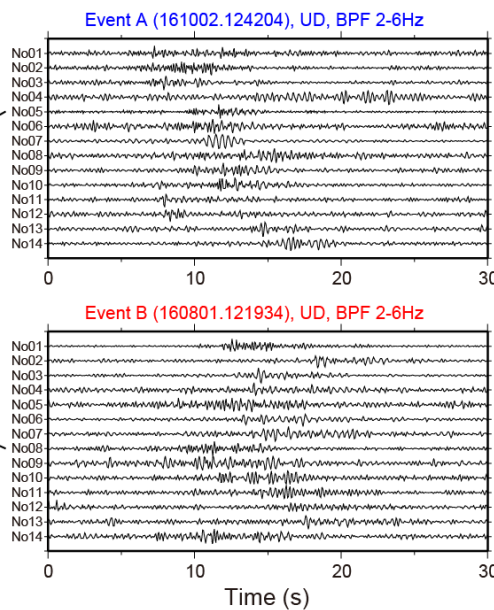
Event A (161002.124204), UD, BPF 2-6Hz

No01
No02
No03
No04
No05
No06
No07
No08
No09
No10
No11
No12
No13
No14

0 10 20 30

Event B (160801.121934), UD, BPF 2-6Hz

No01
No02
No03
No04
No05
No06
No07
No08
No09
No10
No11
No12
No13
No14

0 10 20 30

Time (s)